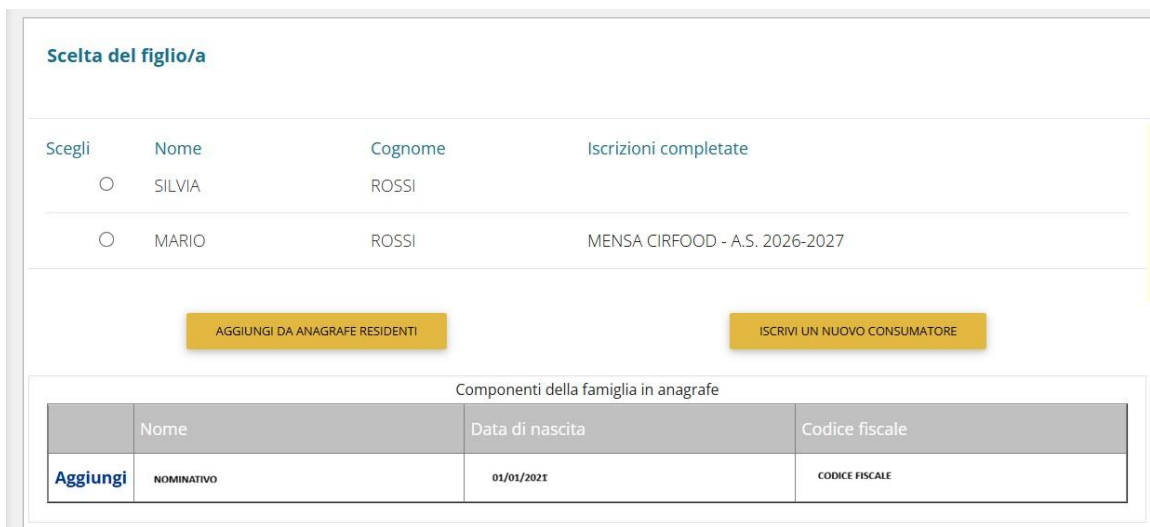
Scelta del figlio/a

| Scegli | Nome | Cognome | Iscrizioni completate |
|---|---|---|---|
| ○ | SILVIA | ROSSI | |
| ○ | MARIO | ROSSI | MENSA CIRFOOD - A.S. 2026-2027 |

AGGIUNGI DA ANAGRAFE RESIDENTI

ISCRIVI UN NUOVO CONSUMATORE

Componenti della famiglia in anagrafe

| | Nome | Data di nascita | Codice fiscale |
|---|---|---|---|
| Aggiungi | NOMINATIVO | 01/01/2021 | CODICE FISCALE |